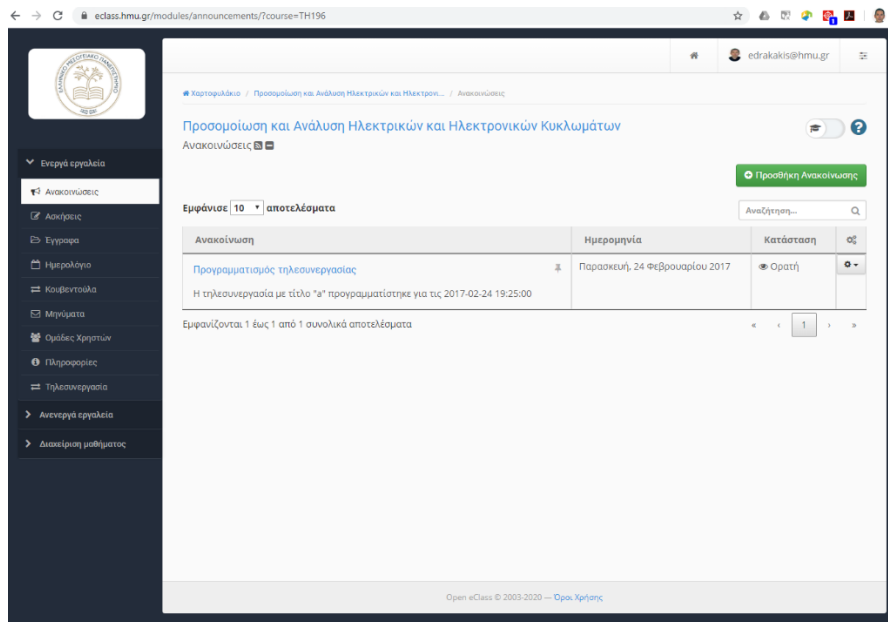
eclass.hmu.gr/modules/announcements/?course=TH196

edrakakis@hmu.gr

Χαρτοφυλάκιο / Προσομοίωση και Ανάλυση Ηλεκτρικών και Ηλεκτρονι... / Ανακοινώσεις

Προσομοίωση και Ανάλυση Ηλεκτρικών και Ηλεκτρονικών Κυκλωμάτων
Ανακοινώσεις

Ενεργά εργαλεία
Ανακοινώσεις
Ασκήσεις
Έγγραφα
Ημερολόγιο
Κουβεντούλα
Μηνύματα
Ομάδες Χρηστών
Πληροφορίες
Τηλεσυνεργασία
Ανενεργά εργαλεία
Διαχείριση μαθήματος

Προσθήκη Ανακοίνωσης

Εμφάνισε 10 αποτελέσματα

Αναζήτηση...

| Ανακοίνωση | Ημερομηνία | Κατάσταση | |
|---|---|---|---|
| Προγραμματισμός τηλεσυνεργασίας<br>Η τηλεσυνεργασία με τίτλο "a" προγραμματίστηκε για τις 2017-02-24 19:25:00 | Παρασκευή, 24 Φεβρουαρίου 2017 | Ορατή | |

Εμφανίζονται 1 έως 1 από 1 συνολικά αποτελέσματα

« ‹ 1 › »

Open eClass © 2003-2020 — Όροι Χρήσης